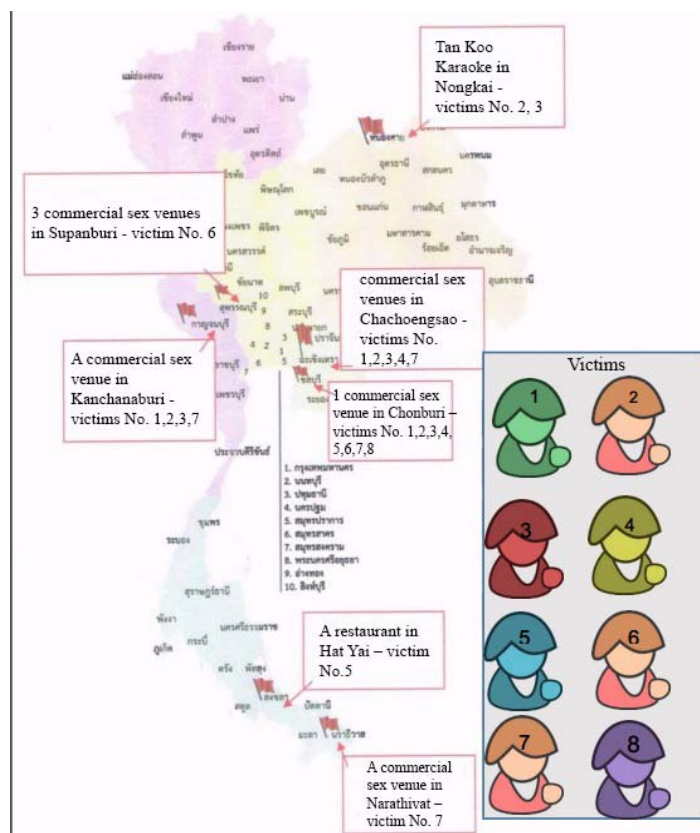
Tan Koo Karaoke in Nongkai - victims No. 2, 3

3 commercial sex venues in Supanburi - victim No. 6

commercial sex venues in Chachoengsao - victims No. 1,2,3,4,7

A commercial sex venue in Kanchanaburi - victims No. 1,2,3,7

1 commercial sex venue in Chonburi – victims No. 1,2,3,4, 5,6,7,8

A restaurant in Hat Yai – victim No.5

A commercial sex venue in Narathivat – victim No. 7

Victims

1 2 3 4 5 6 7 8

เชียงราย
แม่ฮ่องสอน
พะเยา
เชียงใหม่
น่าน
ลำปาง
ลำพูน
แพร่
อุตรดิตถ์
หนองคาย
อุดรธานี
นครพนม
เลย
หนองบัวลำภู
สกลนคร
พิษณุโลก
เพชรบูรณ์
ขอนแก่น
กาฬสินธุ์
มุกดาหาร
พิจิตร
ชัยภูมิ
มหาสารคาม
ร้อยเอ็ด
ยโสธร
อำนาจเจริญ
นครสวรรค์
อุบลราชธานี
ชัยนาท
ลพบุรี
สุพรรณบุรี
สระบุรี
กาญจนบุรี
ปราจีนบุรี
ฉะเชิงเทรา
ราชบุรี
เพชรบุรี
ระยอง
ประจวบคีรีขันธ์
1. กรุงเทพมหานคร
2. นนทบุรี
3. ปทุมธานี
4. นครปฐม
5. สมุทรปราการ
6. สมุทรสาคร
7. สมุทรสงคราม
8. พระนครศรีอยุธยา
9. อ่างทอง
10. สิงห์บุรี
ชุมพร
ระนอง
สุราษฎร์ธานี
พังงา
นครศรีธรรมราช
ภูเก็ต
กระบี่
ตรัง
พัทลุง
สงขลา
สตูล
ปัตตานี
ยะลา
นราธิวาส